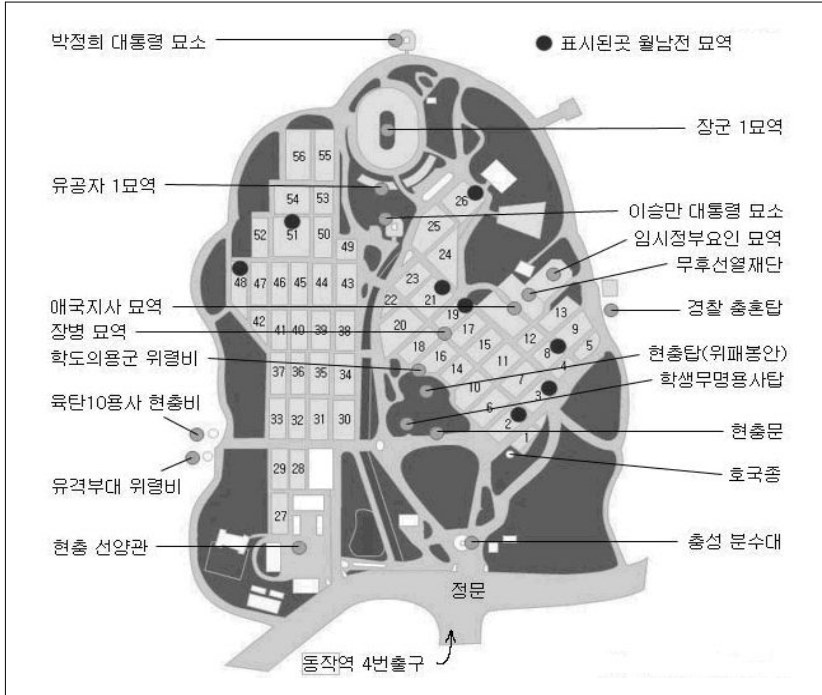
박정희 대통령 묘소

● 표시된곳 월남전 묘역

장군 1묘역

유공자 1묘역

이승만 대통령 묘소

임시정부요인 묘역

무후선열재단

애국지사 묘역

경찰 충혼탑

장병 묘역

학도의용군 위령비

현충탑(위패봉안)

학생무명용사탑

육탄10용사 현충비

현충문

호국종

유격부대 위령비

현충 선양관

충성 분수대

정문

동작역 4번출구

56 55 54 53 52 51 50 49 48 47 46 45 44 43 42 41 40 39 38 37 36 35 34 33 32 31 30 29 28 27 26 25 24 23 22 21 20 19 18 17 16 15 14 13 12 11 10 9 8 7 6 5 4 3 2 1